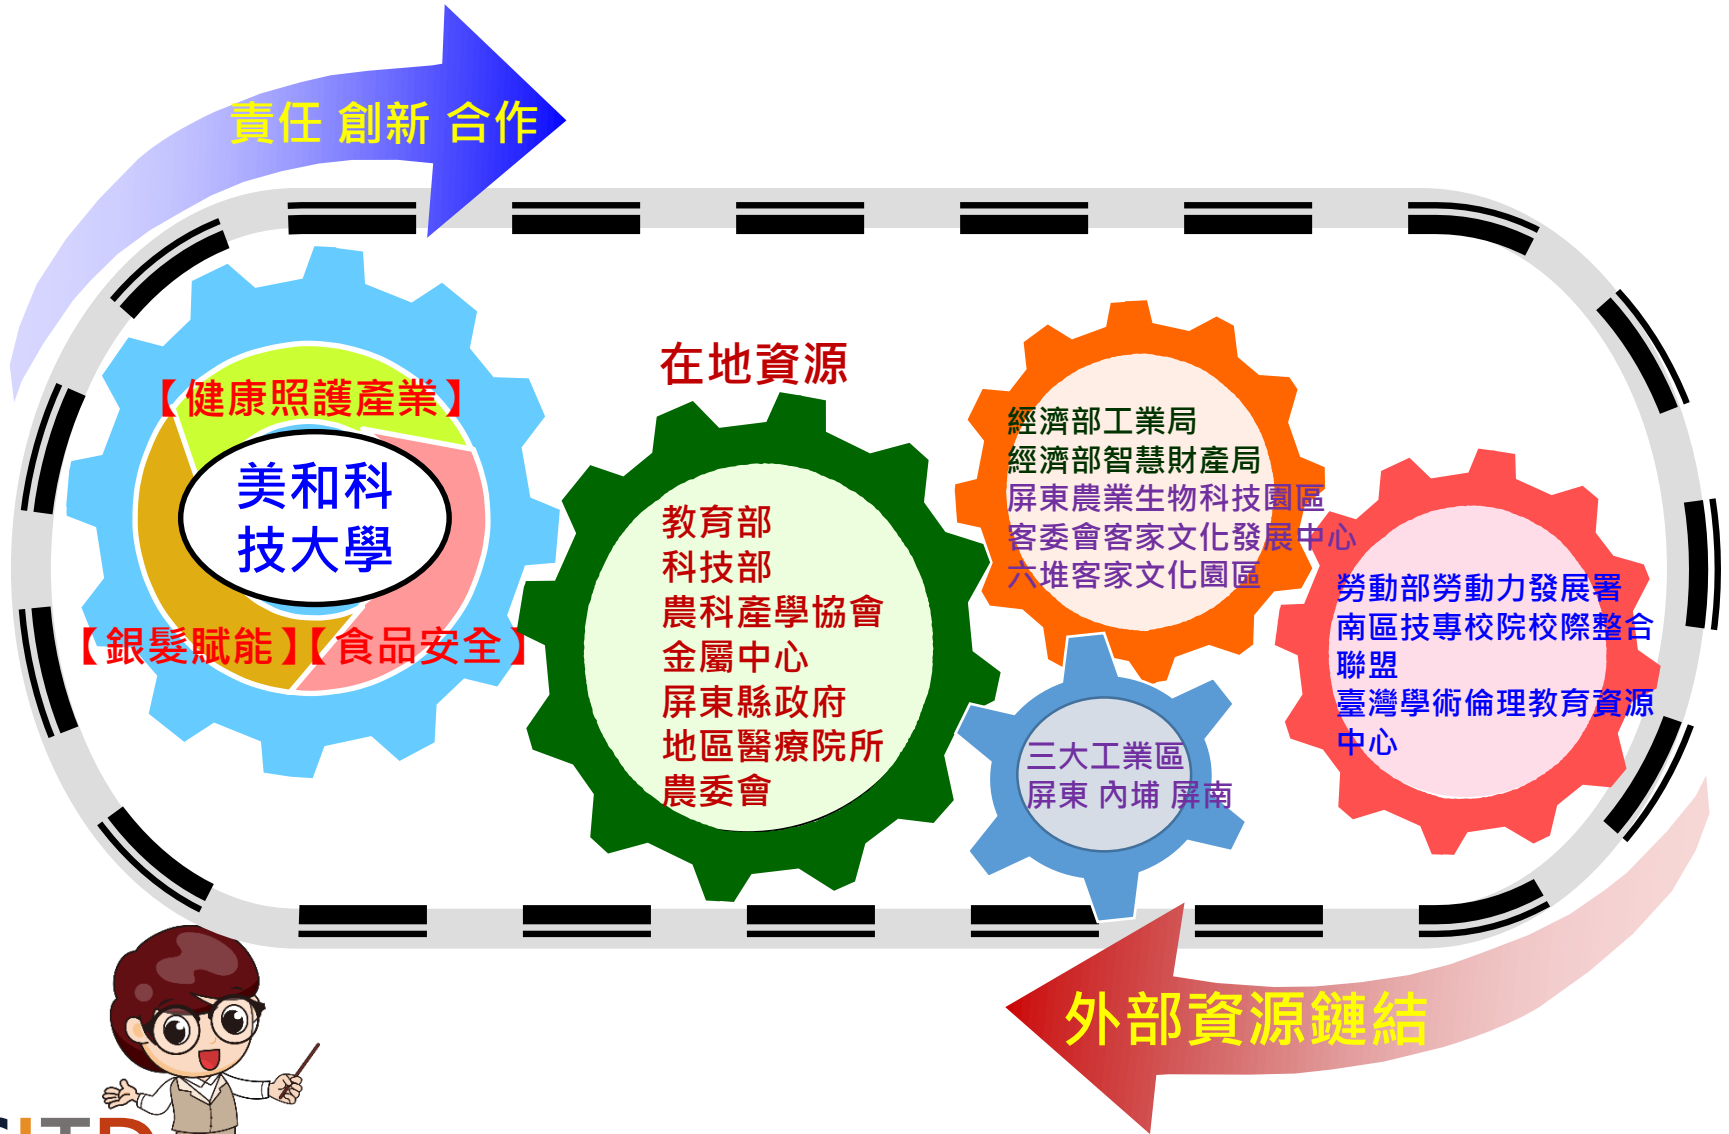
責任 創新 合作

【健康照護產業】

美和科技大學

【銀髮賦能】【食品安全】

在地資源

教育部
科技部
農科產學協會
金屬中心
屏東縣政府
地區醫療院所
農委會

經濟部工業局
經濟部智慧財產局
屏東農業生物科技園區
客委會客家文化發展中心
六堆客家文化園區

三大工業區
屏東 內埔 屏南

勞動部勞動力發展署
南區技專校院校際整合聯盟
臺灣學術倫理教育資源中心

外部資源鏈結